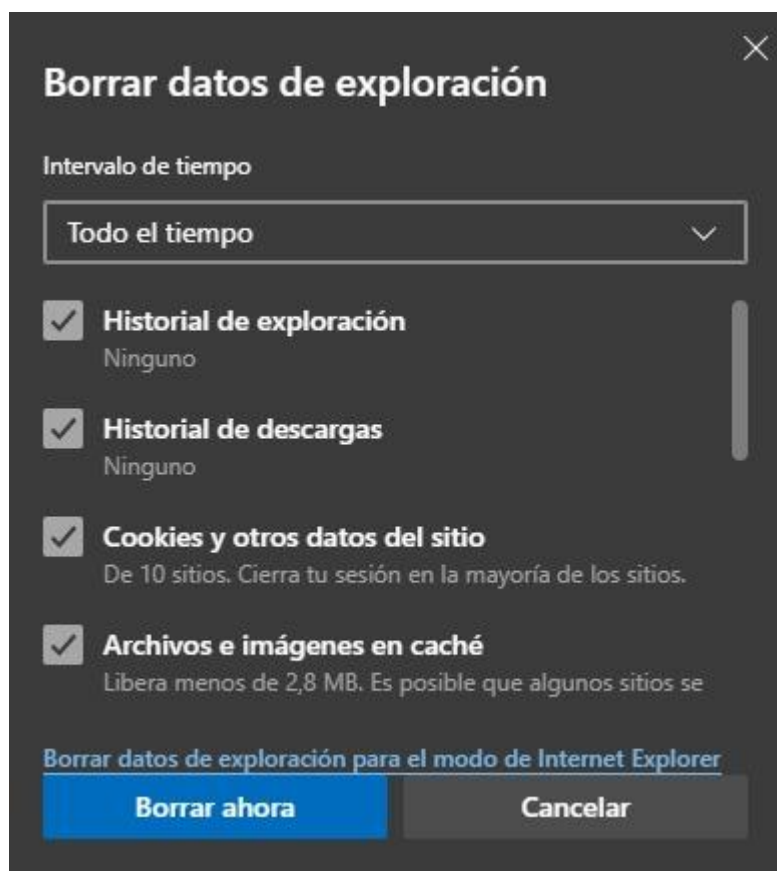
Borrar datos de exploración

Intervalo de tiempo

Todo el tiempo

Historial de exploración
Ninguno

Historial de descargas
Ninguno

Cookies y otros datos del sitio
De 10 sitios. Cierra tu sesión en la mayoría de los sitios.

Archivos e imágenes en caché
Libera menos de 2,8 MB. Es posible que algunos sitios se

Borrar datos de exploración para el modo de Internet Explorer

Borrar ahora

Cancelar